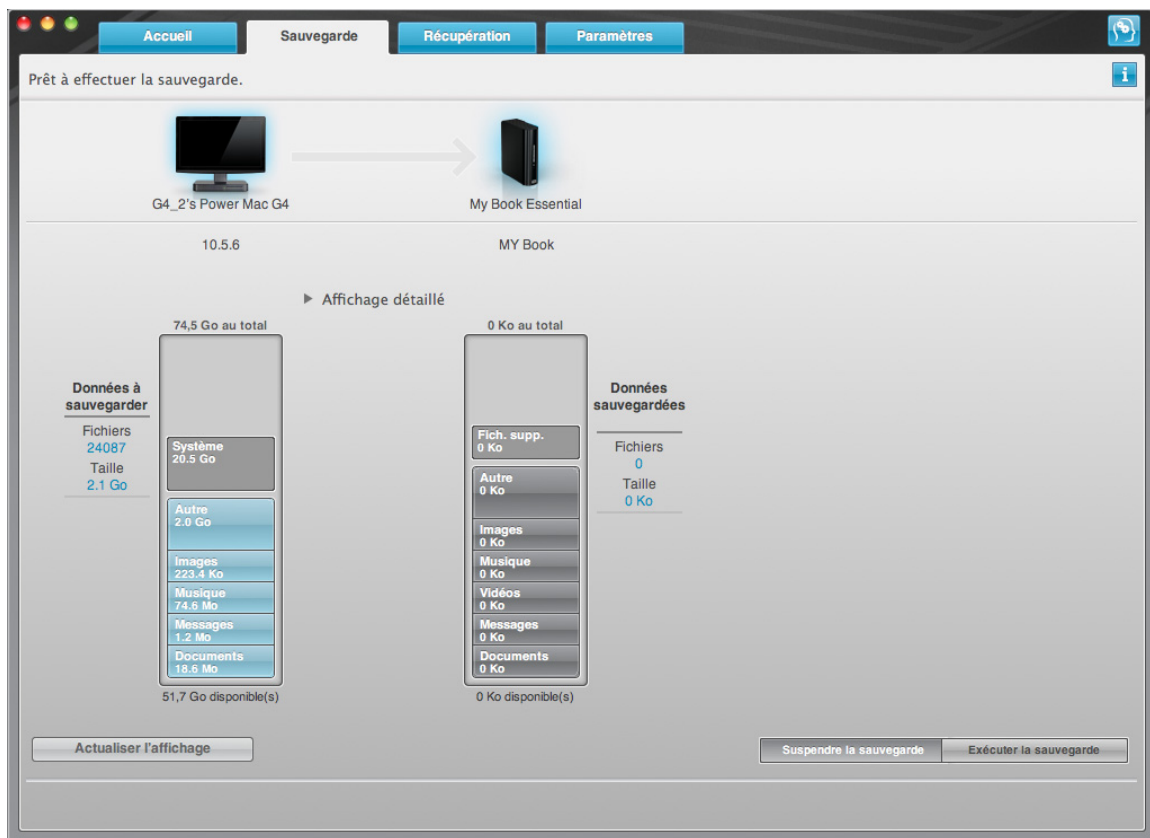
Accueil Sauvegarde Récupération Paramètres

Prêt à effectuer la sauvegarde.

i

G4_2's Power Mac G4

My Book Essential

10.5.6

MY Book

▶ Affichage détaillé

74,5 Go au total

Données à sauvegarder

Fichiers
24087
Taille
2.1 Go

Système
20.5 Go

Autre
2.0 Go

Images
223.4 Ko

Musique
74.6 Mo

Messages
1.2 Mo

Documents
18.6 Mo

51,7 Go disponible(s)

0 Ko au total

Fich. supp.
0 Ko

Autre
0 Ko

Images
0 Ko

Musique
0 Ko

Vidéos
0 Ko

Messages
0 Ko

Documents
0 Ko

0 Ko disponible(s)

Données sauvegardées

Fichiers
0
Taille
0 Ko

Actualiser l'affichage

Suspendre la sauvegarde

Exécuter la sauvegarde